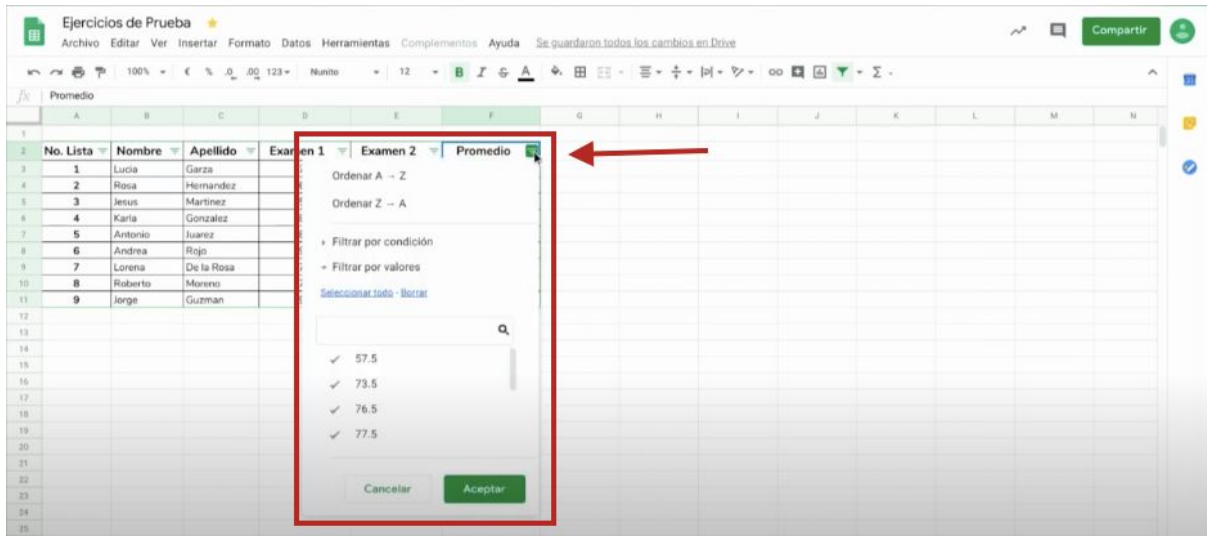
Ejercicios de Prueba
Archivo Editar Ver Insertar Formato Datos Herramientas Complementos Ayuda Se guardaron todos los cambios en Drive

Compartir

100% € % .0 .00 123 Nunito 12 B I S A Σ

fx Promedio

| | A | B | C | D | E | F | G | H | I | J | K | L | M | N |
|---|---|---|---|---|---|---|---|---|---|---|---|---|---|---|
| 1 | | | | | | | | | | | | | | |
| 2 | No. Lista | Nombre | Apellido | Examen 1 | Examen 2 | Promedio | | | | | | | | |
| 3 | 1 | Lucia | Garza | | | | | | | | | | | |
| 4 | 2 | Rosa | Hernandez | | | | | | | | | | | |
| 5 | 3 | Jesus | Martinez | | | | | | | | | | | |
| 6 | 4 | Karla | Gonzalez | | | | | | | | | | | |
| 7 | 5 | Antonio | Juarez | | | | | | | | | | | |
| 8 | 6 | Andrea | Rojo | | | | | | | | | | | |
| 9 | 7 | Lorena | De la Rosa | | | | | | | | | | | |
| 10 | 8 | Roberto | Moreno | | | | | | | | | | | |
| 11 | 9 | Jorge | Guzman | | | | | | | | | | | |

12 13 14 15 16 17 18 19 20 21 22 23 24 25

Ordenar A → Z
Ordenar Z → A
Filtrar por condición
Filtrar por valores
Seleccionar todo - Borrar
57.5
73.5
76.5
77.5
Cancelar
Aceptar